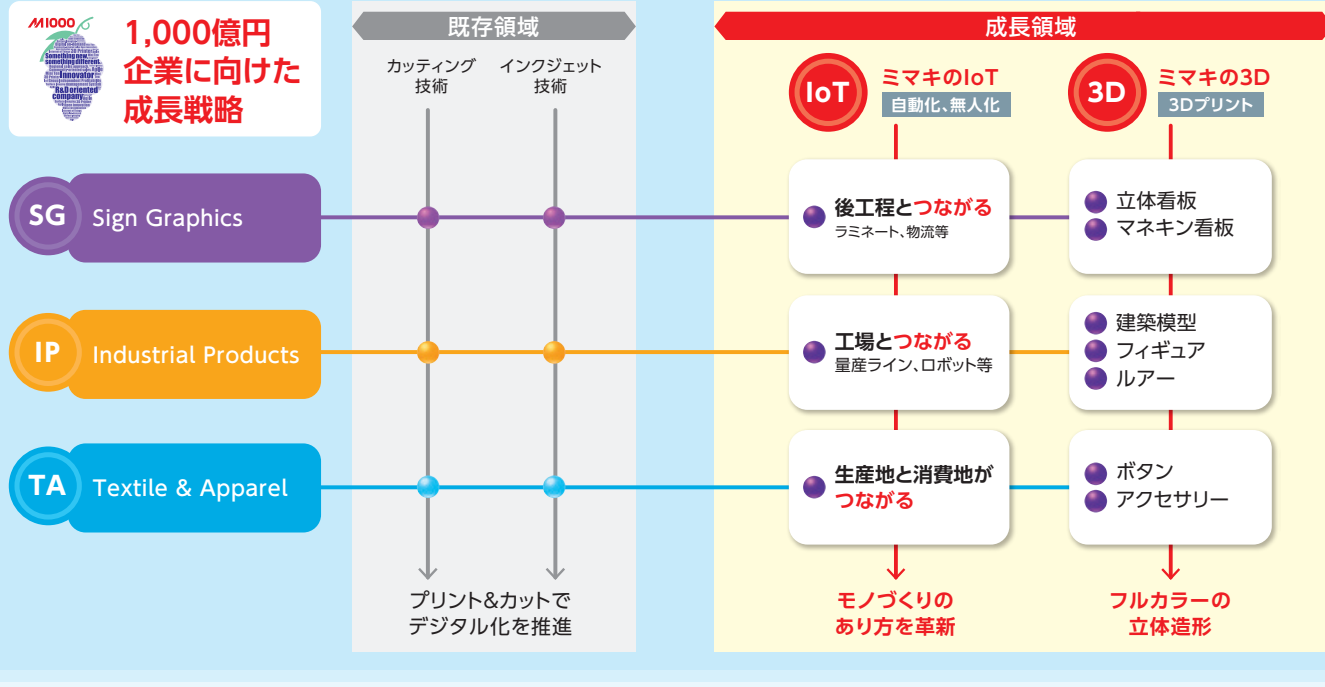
M1000
Something new
something different
Innovator
R&D oriented
company

1,000億円企業に向けた成長戦略

既存領域
カッティング技術
インクジェット技術

成長領域
IoT
ミマキのIoT
自動化、無人化
3D
ミマキの3D
3Dプリント

SG Sign Graphics
IP Industrial Products
TA Textile & Apparel

後工程とつながる
ラミネート、物流等

工場とつながる
量産ライン、ロボット等

生産地と消費地がつながる

立体看板
マネキン看板

建築模型
フィギュア
ルアー

ボタン
アクセサリー

プリント&カットでデジタル化を推進

モノづくりのあり方を革新

フルカラーの立体造形